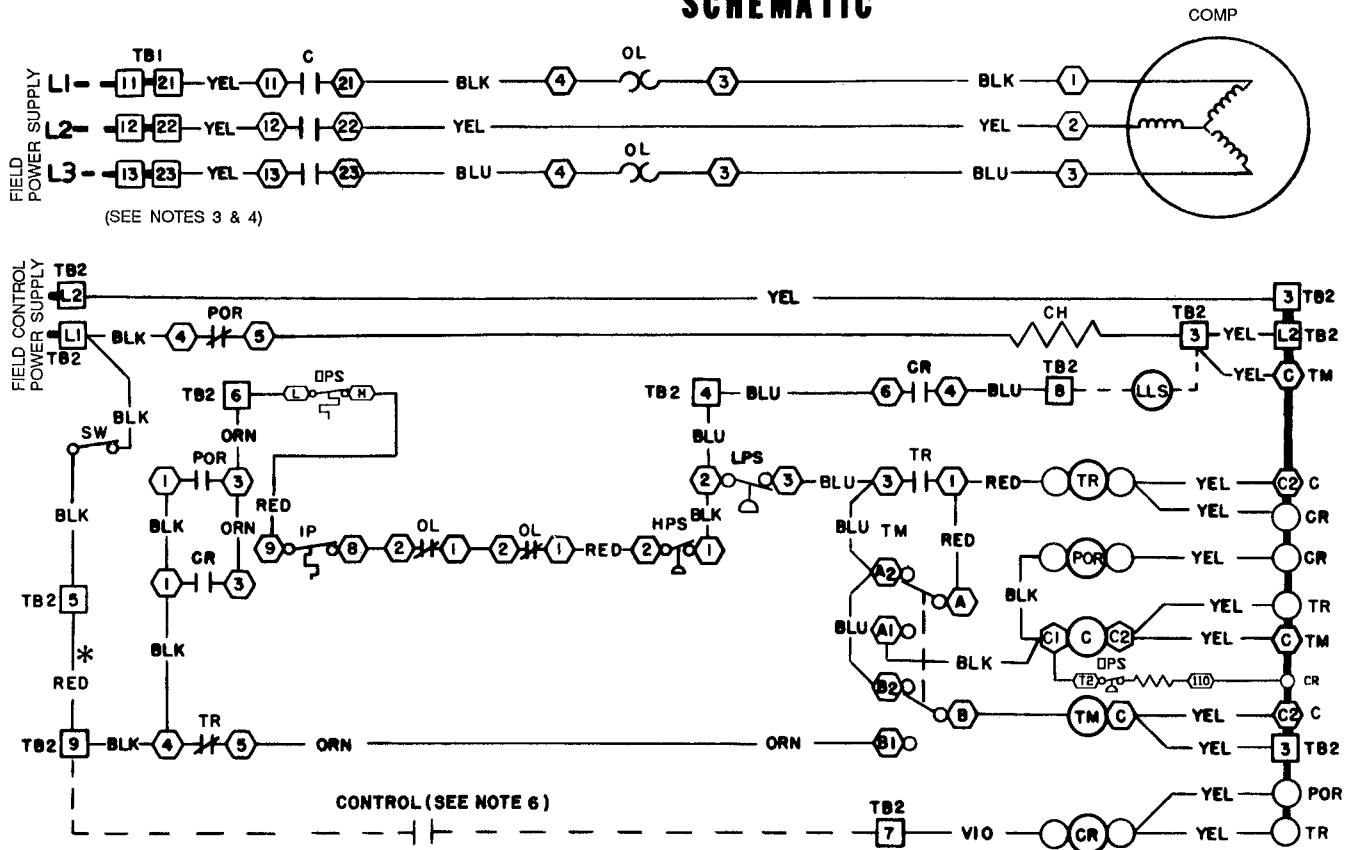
SCHEMATIC

COMP

FIELD POWER SUPPLY

TB1

L1 11 21 YEL 11 C 21 BLK 4 OL 3 BLK 1

L2 12 22 YEL 12 22 YEL YEL 2

L3 13 23 YEL 13 23 BLU 4 OL 3 BLU 3

(SEE NOTES 3 & 4)

FIELD CONTROL POWER SUPPLY

TB2 L2 YEL 3 TB2

L1 TB2 BLK 4 POR 5 CH TB2 3 YEL L2 TB2

YEL C TM

TB2 6 L OPS H

TB2 4 BLU 6 CR 4 BLU TB2 8 LLS

BLK

SW

ORN

BLU

1 POR 3

LPS

2 3 BLU 3 TR 1 RED TR YEL C2 C

BLK

ORN

RED

BLK

YEL CR

9 IP 8 2 OL 1 2 OL 1 RED 2 HPS 1

BLU TM

RED

BLK

CR

1 3

A2 A

POR YEL CR

TB2 5

BLK

BLK

YEL TR

BLU A1

BLK C1 C C2 YEL C TM

*

RED

T2 OPS 110 CR

B2 B TM C YEL C2 C

TB2 9 BLK 4 TR 5 ORN ORN B1 YEL 3 TB2

CONTROL (SEE NOTE 6)

TB2 7 VIO CR YEL POR

YEL TR